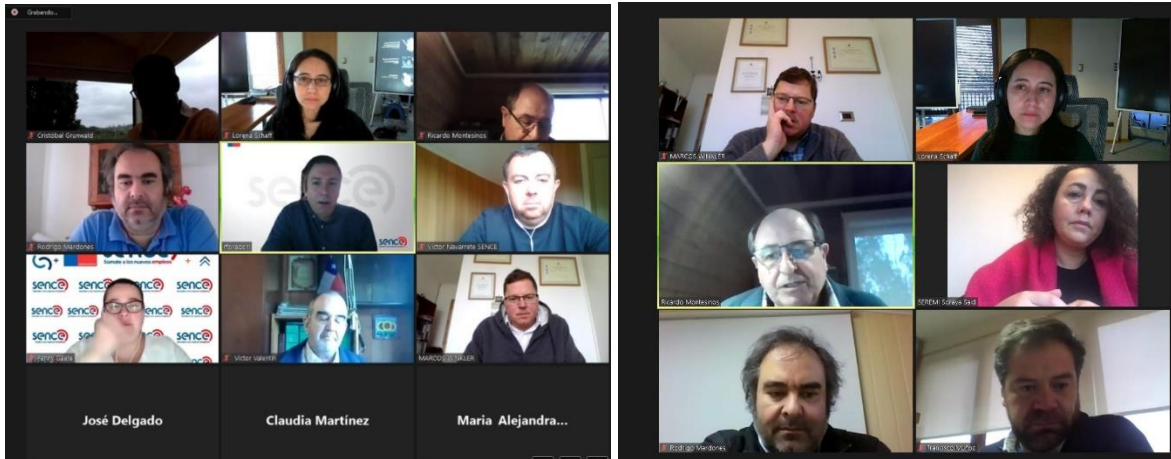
Grabando...

Cristobal Grunwald

Lorena Schaff

Ricardo Montesinos

Rodrigo Mardones

sence

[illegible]

sence

Victor Navarrete SENCE

sence sence sence
Sumate a los nuevos empleos
sence sence sence sence
sence sence sence

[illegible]

Victor Valentin

MARCOS WINKLER

José Delgado

Claudia Martínez

Maria Alejandra...

MARCOS WINKLER

Lorena Schaff

Ricardo Montesinos

SEREMI Soraya Said

Rodrigo Mardones

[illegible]